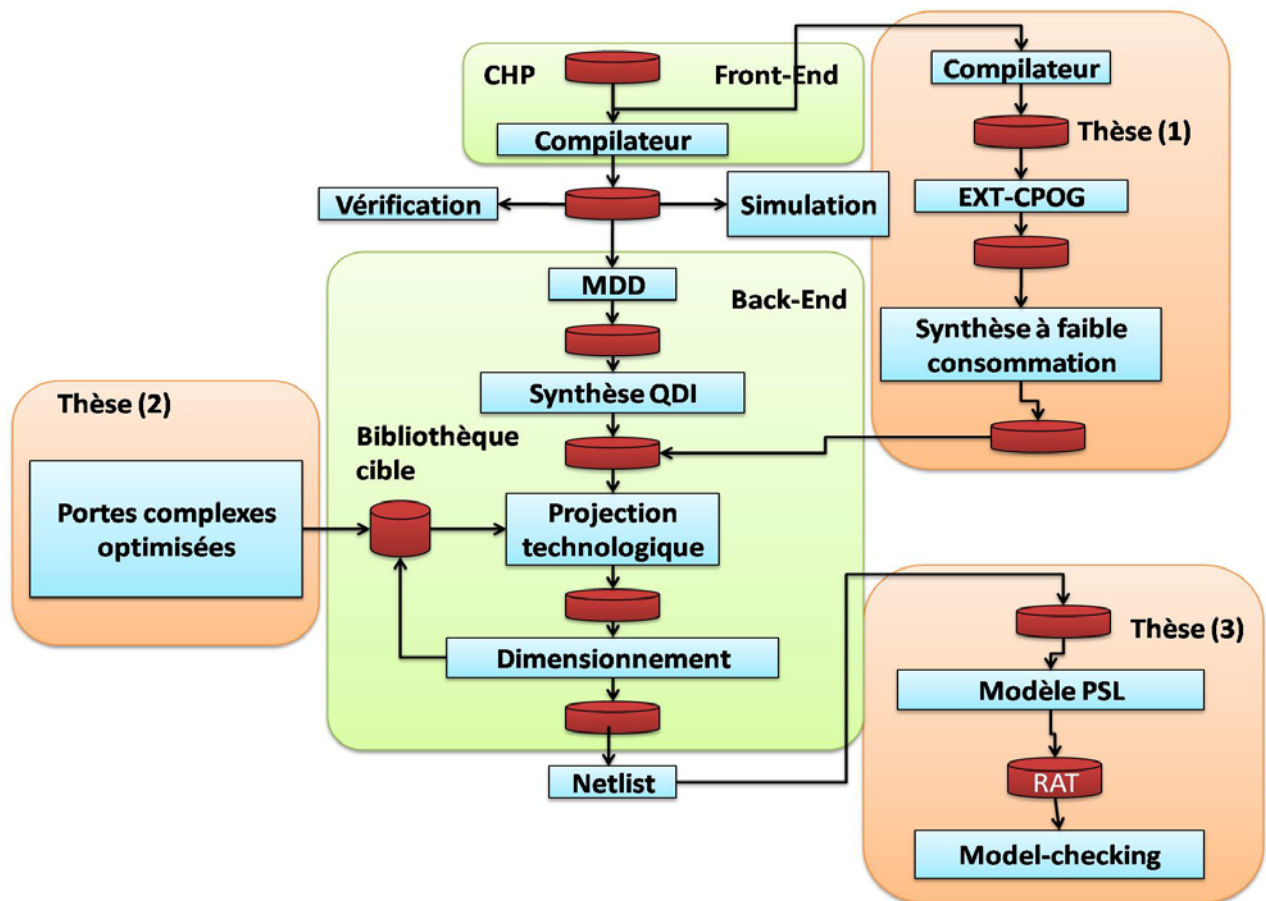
CHP

Front-End

Compilateur

Vérification

Simulation

MDD

Back-End

Synthèse QDI

Bibliothèque cible

Projection technologique

Dimensionnement

Netlist

Thèse (2)

Portes complexes optimisées

Compilateur

Thèse (1)

EXT-CPOG

Synthèse à faible consommation

Thèse (3)

Modèle PSL

RAT

Model-checking